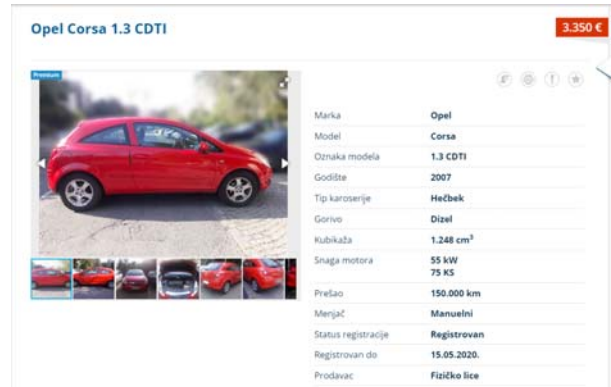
Opel Corsa 1.3 CDTI

3.350 €

Premium

| | |
|---|---|
| Marka | Opel |
| Model | Corsa |
| Oznaka modela | 1.3 CDTI |
| Godište | 2007 |
| Tip karoserije | Hečbek |
| Gorivo | Dizel |
| Kubikaža | 1.248 cm$^3$ |
| Snaga motora | 55 kW 75 KS |
| Prešao | 150.000 km |
| Menjač | Manuelni |
| Status registracije | Registrovan |
| Registrovan do | 15.05.2020. |
| Prodavac | Fizičko lice |